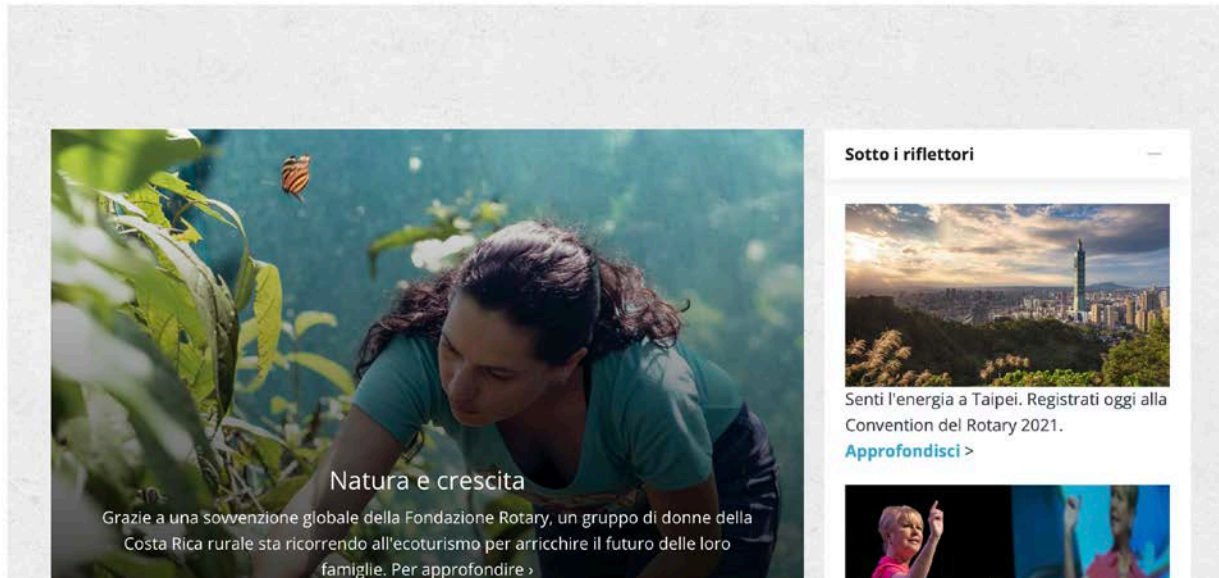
Natura e crescita

Grazie a una sovvenzione globale della Fondazione Rotary, un gruppo di donne della Costa Rica rurale sta ricorrendo all'ecoturismo per arricchire il futuro delle loro famiglie. Per approfondire ›

Sotto i riflettori

—

Senti l'energia a Taipei. Registrati oggi alla Convention del Rotary 2021.

Approfondisci >